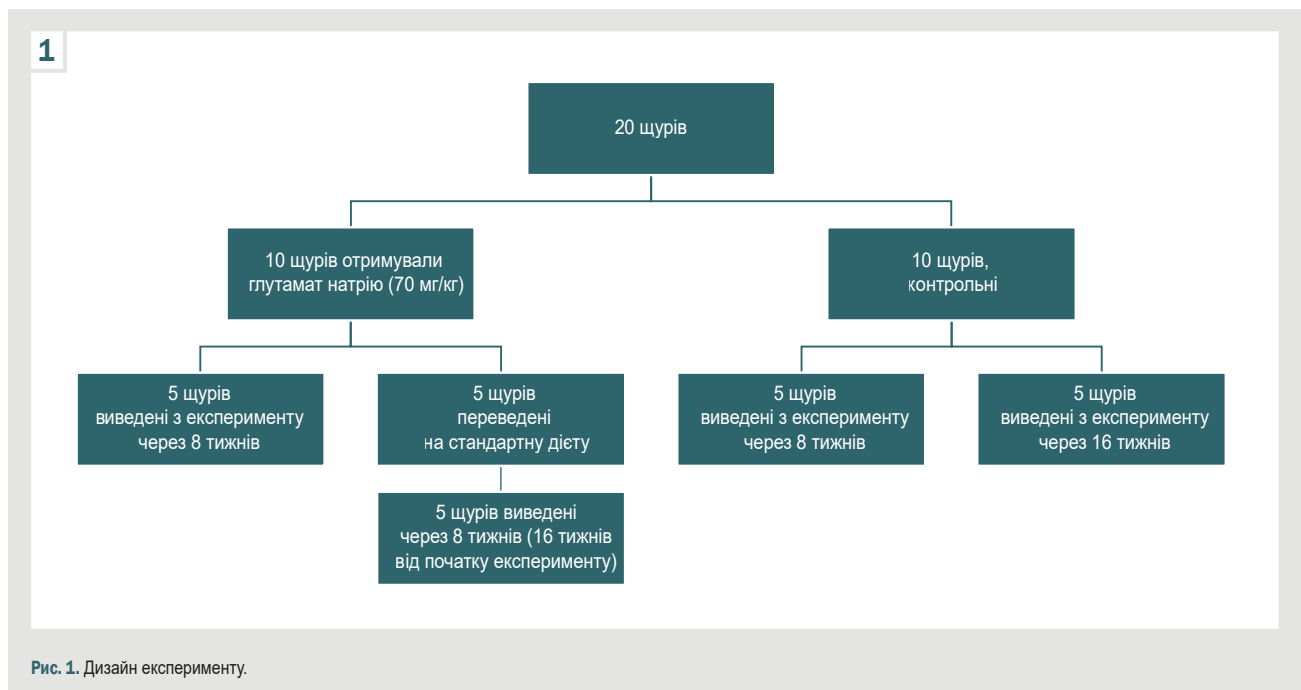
1

20 щурів

10 щурів отримували глутамат натрію (70 мг/кг)

10 щурів, контрольні

5 щурів виведені з експерименту через 8 тижнів

5 щурів переведені на стандартну дієту

5 щурів виведені з експерименту через 8 тижнів

5 щурів виведені з експерименту через 16 тижнів

5 щурів виведені через 8 тижнів (16 тижнів від початку експерименту)

Рис. 1. Дизайн експерименту.